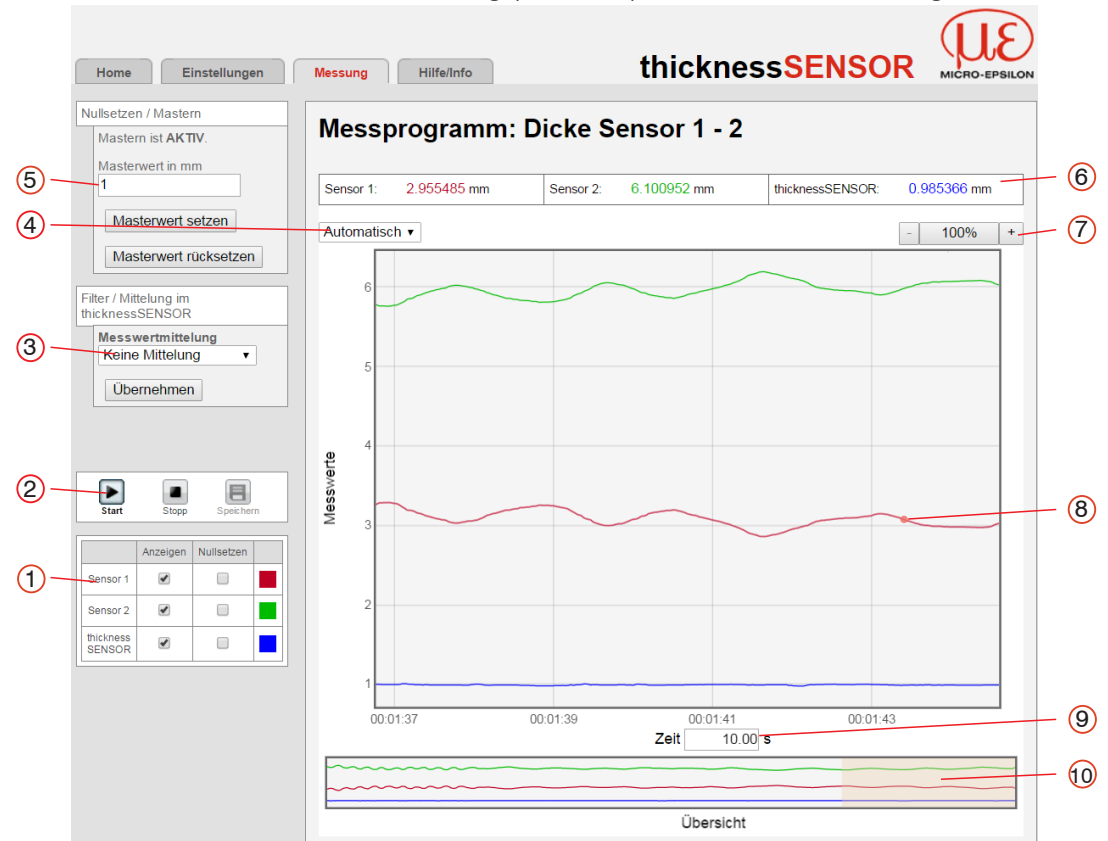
Home Einstellungen Messung Hilfe/Info

thicknessSENSOR

MICRO-EPSILON

Nullsetzen / Mastern

Mastern ist AKTIV.

Masterwert in mm

1

Masterwert setzen

Masterwert rücksetzen

Filter / Mittelung im thicknessSENSOR

Messwertmittelung

Keine Mittelung

Übernehmen

Start Stopp Speichern

| | Anzeigen | Nullsetzen | |
|---|---|---|---|
| Sensor 1 | ☑ | ☐ | |
| Sensor 2 | ☑ | ☐ | |
| thickness SENSOR | ☑ | ☐ | |

Messprogramm: Dicke Sensor 1 - 2

| Sensor 1: 2.955485 mm | Sensor 2: 6.100952 mm | thicknessSENSOR: 0.985366 mm |
|---|---|---|

Automatisch

- 100% +

6
5
4
3
2
1

Messwerte

00:01:37 00:01:39 00:01:41 00:01:43

Zeit 10.00 s

Übersicht

1
2
3
4
5
6
7
8
9
10